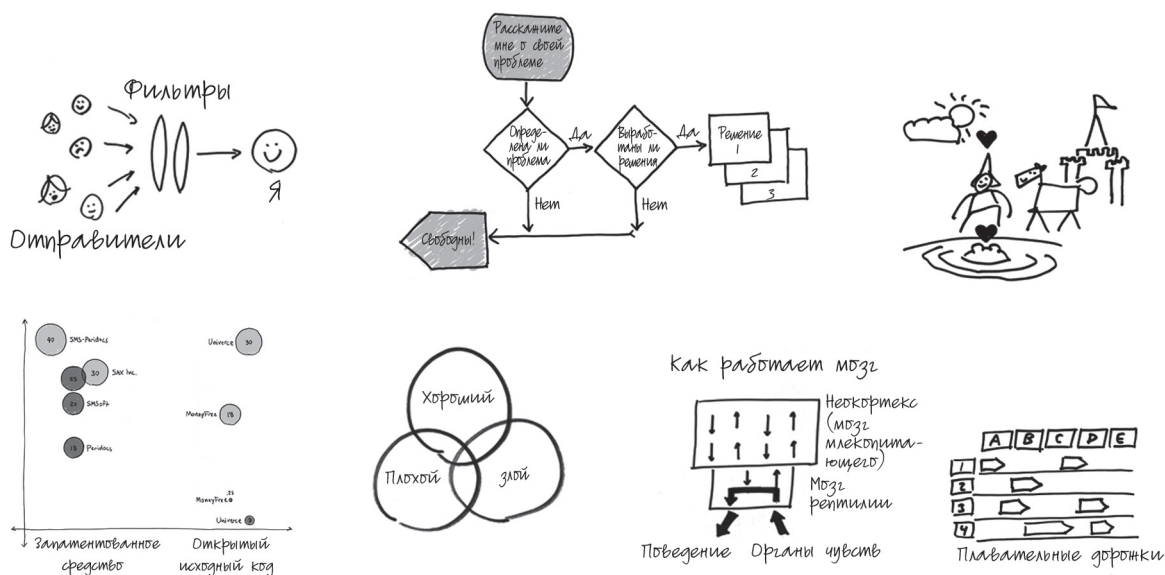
Фильтры

Я

Отправители

Расскажите мне о своей проблеме

Определена ли проблема

Да

Выработаны ли решения

Да

Решение 1

2

3

Нет

Нет

Свободны!

40 SMS-Peridocs

30 SAX Inc.

25

20 SMSoft

15 Peridocs

Universe 30

MoneyFree 18

MoneyFree 5

Universe 3

Запатентованное средство

Открытый исходный код

Хороший

Плохой

Злой

Как работает мозг

Неокортекс (мозг млекопитающего)

Мозг рептилии

Поведение

Органы чувств

A B C D E

1

2

3

4

Плавательные дорожки